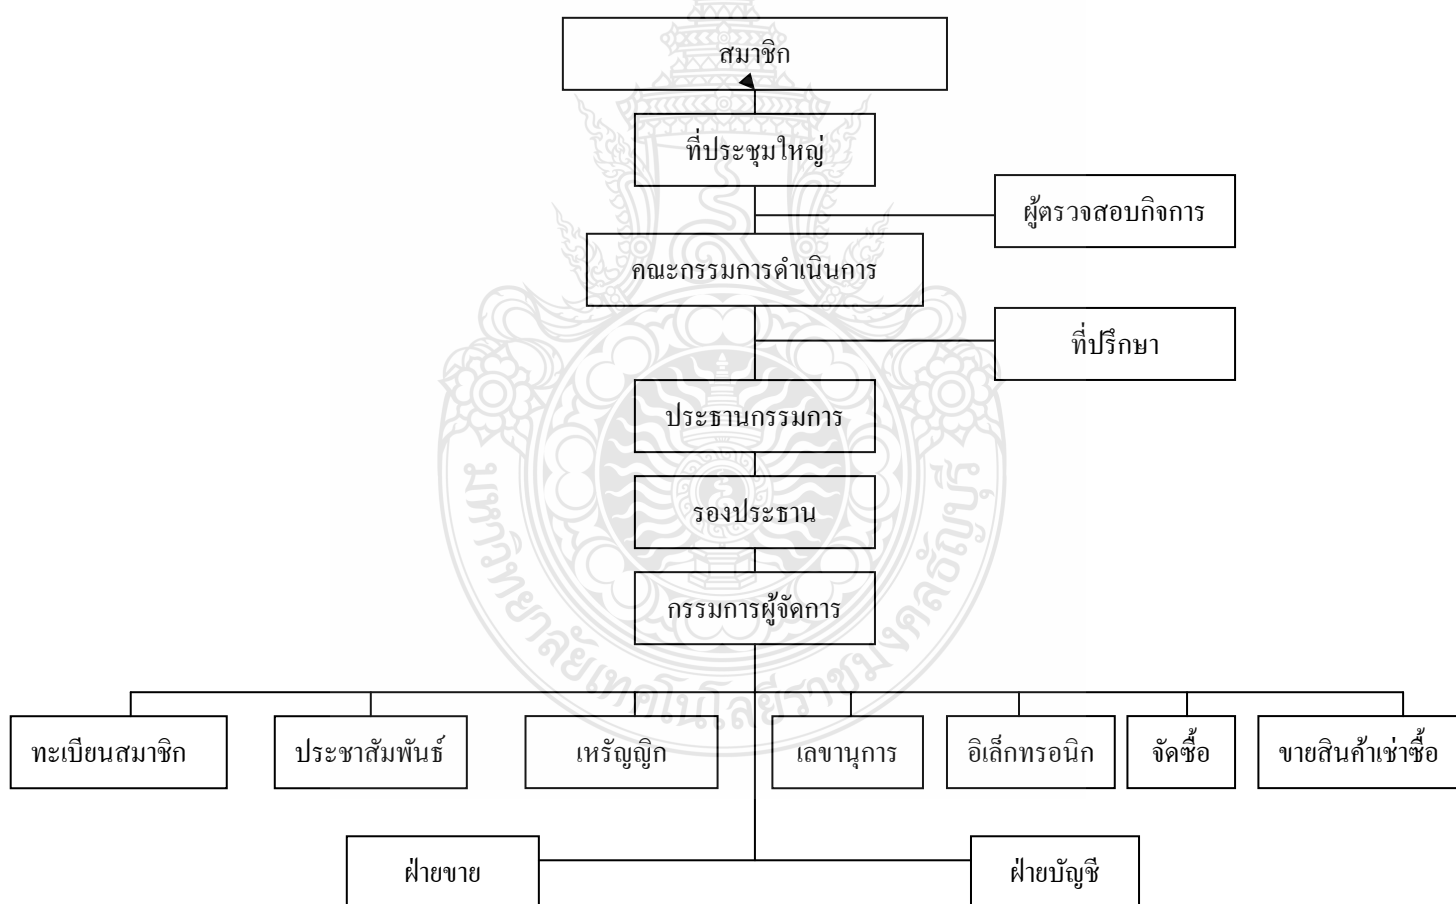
สมาชิก

ที่ประชุมใหญ่

ผู้ตรวจสอบกิจการ

คณะกรรมการดำเนินการ

ที่ปรึกษา

ประธานกรรมการ

รองประธาน

กรรมการผู้จัดการ

ทะเบียนสมาชิก

ประชาสัมพันธ์

เหรัญญิก

เลขานุการ

อิเล็กทรอนิก

จัดซื้อ

ขายสินค้าเช่าซื้อ

ฝ่ายขาย

ฝ่ายบัญชี

มหาวิทยาลัยเทคโนโลยีราชมงคลธัญบุรี